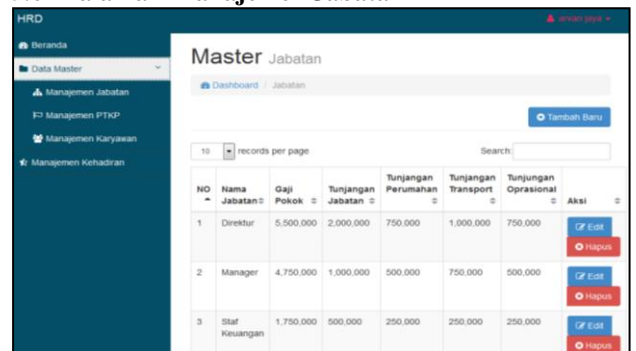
HRD

arvan jaya

Beranda

Data Master

Manajemen Jabatan

Manajemen PTKP

Manajemen Karyawan

Manajemen Kehadiran

Master Jabatan

Dashboard / Jabatan

Tambah Baru

10 records per page

Search:

| NO | Nama Jabatan | Gaji Pokok | Tunjangan Jabatan | Tunjangan Perumahan | Tunjangan Transport | Tunjangan Oprasional | Aksi |
|---|---|---|---|---|---|---|---|
| 1 | Direktur | 5,500,000 | 2,000,000 | 750,000 | 1,000,000 | 750,000 | Edit Hapus |
| 2 | Manager | 4,750,000 | 1,000,000 | 500,000 | 750,000 | 500,000 | Edit Hapus |
| 3 | Staf Keuangan | 1,750,000 | 500,000 | 250,000 | 250,000 | 250,000 | Edit Hapus |